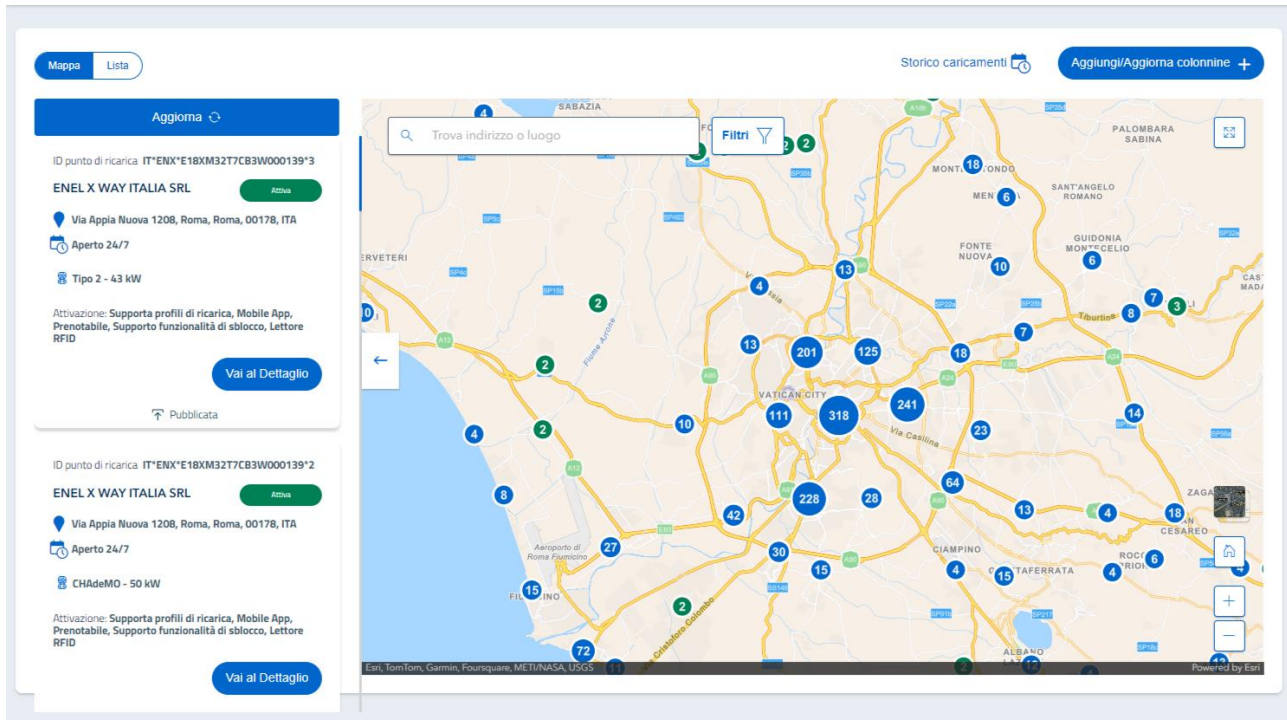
Mappa Lista

Storico caricamenti

Aggiungi/Aggiorna colonnine +

Aggiorna

ID punto di ricarica IT*ENX*E18XM32T7CB3W000139*3

ENEL X WAY ITALIA SRL

Attiva

Via Appia Nuova 1208, Roma, Roma, 00178, ITA

Aperto 24/7

Tipo 2 - 43 kW

Attivazione: Supporta profili di ricarica, Mobile App, Prenotabile, Supporto funzionalità di sblocco, Lettore RFID

Vai al Dettaglio

Pubblicata

ID punto di ricarica IT*ENX*E18XM32T7CB3W000139*2

ENEL X WAY ITALIA SRL

Attiva

Via Appia Nuova 1208, Roma, Roma, 00178, ITA

Aperto 24/7

CHAdeMO - 50 kW

Attivazione: Supporta profili di ricarica, Mobile App, Prenotabile, Supporto funzionalità di sblocco, Lettore RFID

Vai al Dettaglio

Trova indirizzo o luogo

Filtri

SABAZIA
PALOMBARA SABINA
MONTEROTONDO
MENTANA
SANT'ANGELO ROMANO
GUIDONIA MONTECELIO
FONTE NUOVA
CERVETERI
VATICAN CITY
Via Casilina
Tiburtina
Fiume Arrone
Aeroporto di Roma Fiumicino
FIUMICINO
Via Cristoforo Colombo
CIAMPINO
GROTTAFERRATA
ALBANO LAZIALE
ZAGAROLO
SAN CESAREO
ROCCA PRIORA

4 2 2 18 6 10 6 13 4 2 7 3 8 10 7 13 201 125 18 2 111 318 241 14 4 2 10 23 8 64 228 28 13 4 18 42 27 30 15 4 15 4 6 15 2 72 4

Esri, TomTom, Garmin, Foursquare, METI/NASA, USGS

Powered by Esri